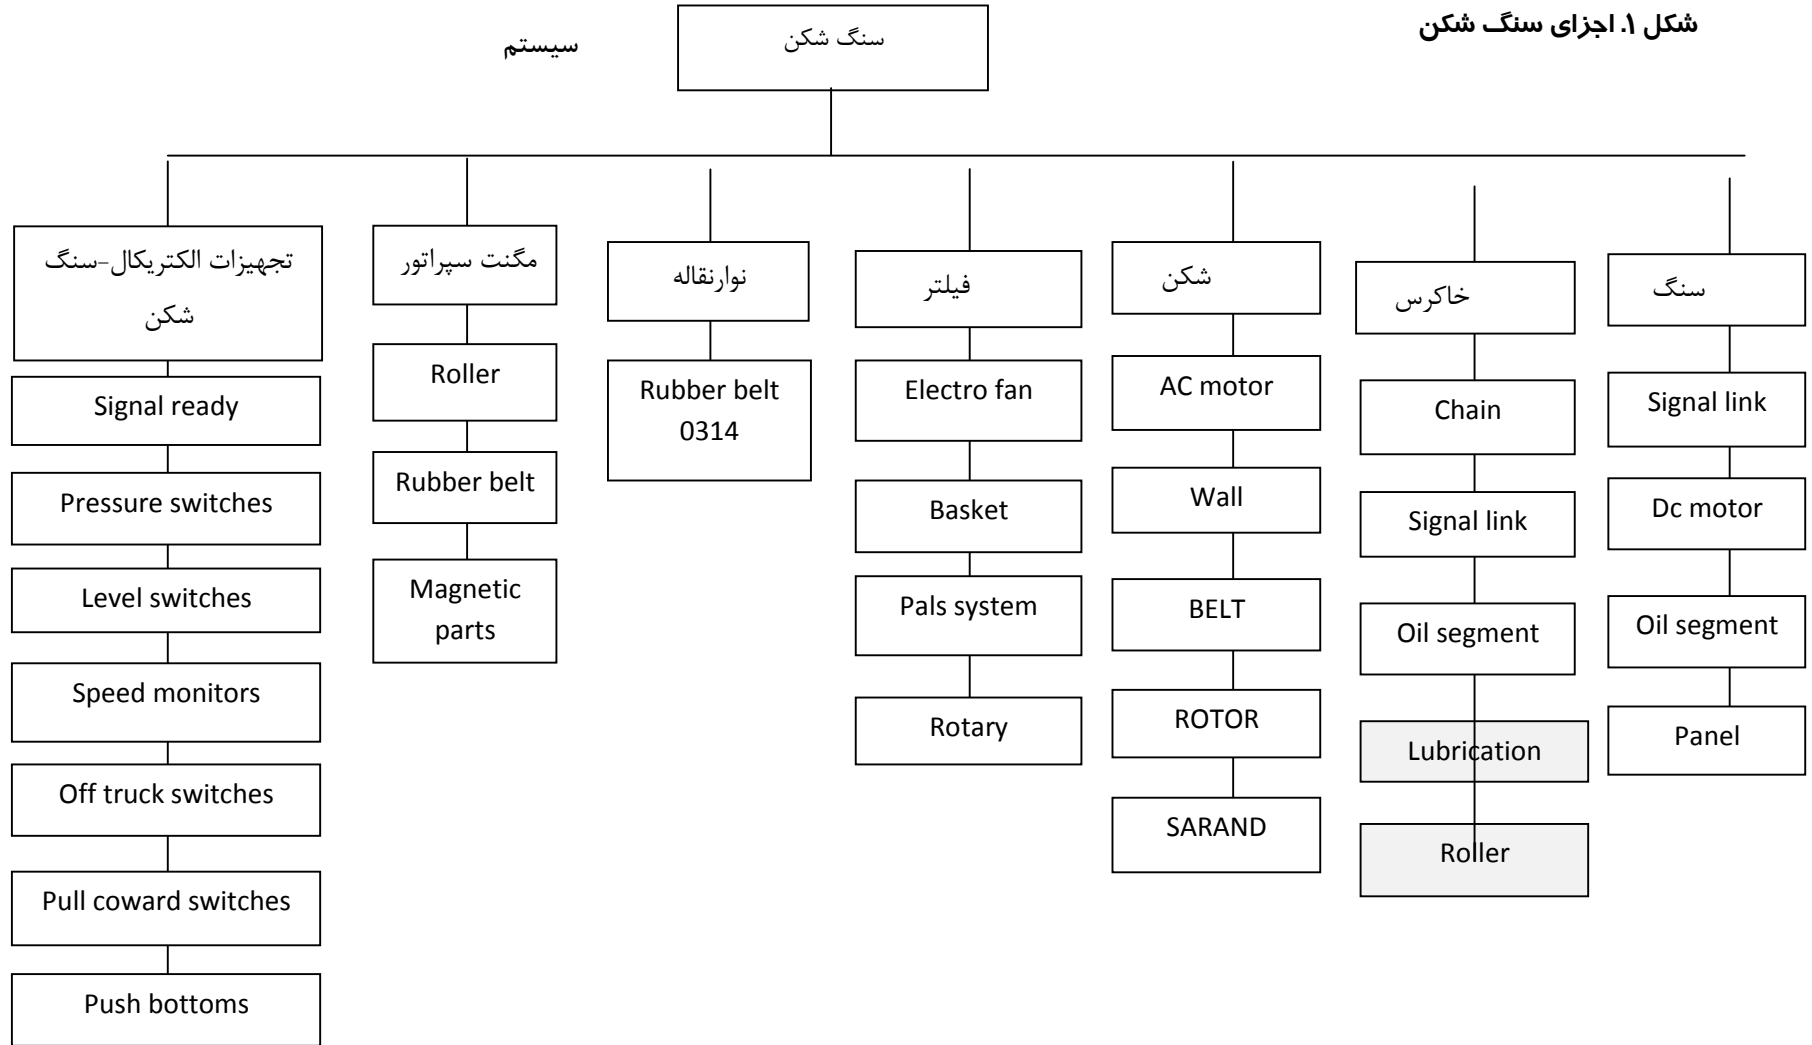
شکل ۱. اجزای سنگ شکن

سیستم

سنگ شکن

سنگ
Signal link
Dc motor
Oil segment
Panel

خاکرس
Chain
Signal link
Oil segment
Lubrication
Roller

شکن
AC motor
Wall
BELT
ROTOR
SARAND

فیلتر
Electro fan
Basket
Pals system
Rotary

نوارنقاله
Rubber belt 0314

مگنت سپراتور
Roller
Rubber belt
Magnetic parts

تجهیزات الکتریکال-سنگ شکن
Signal ready
Pressure switches
Level switches
Speed monitors
Off truck switches
Pull coward switches
Push bottoms